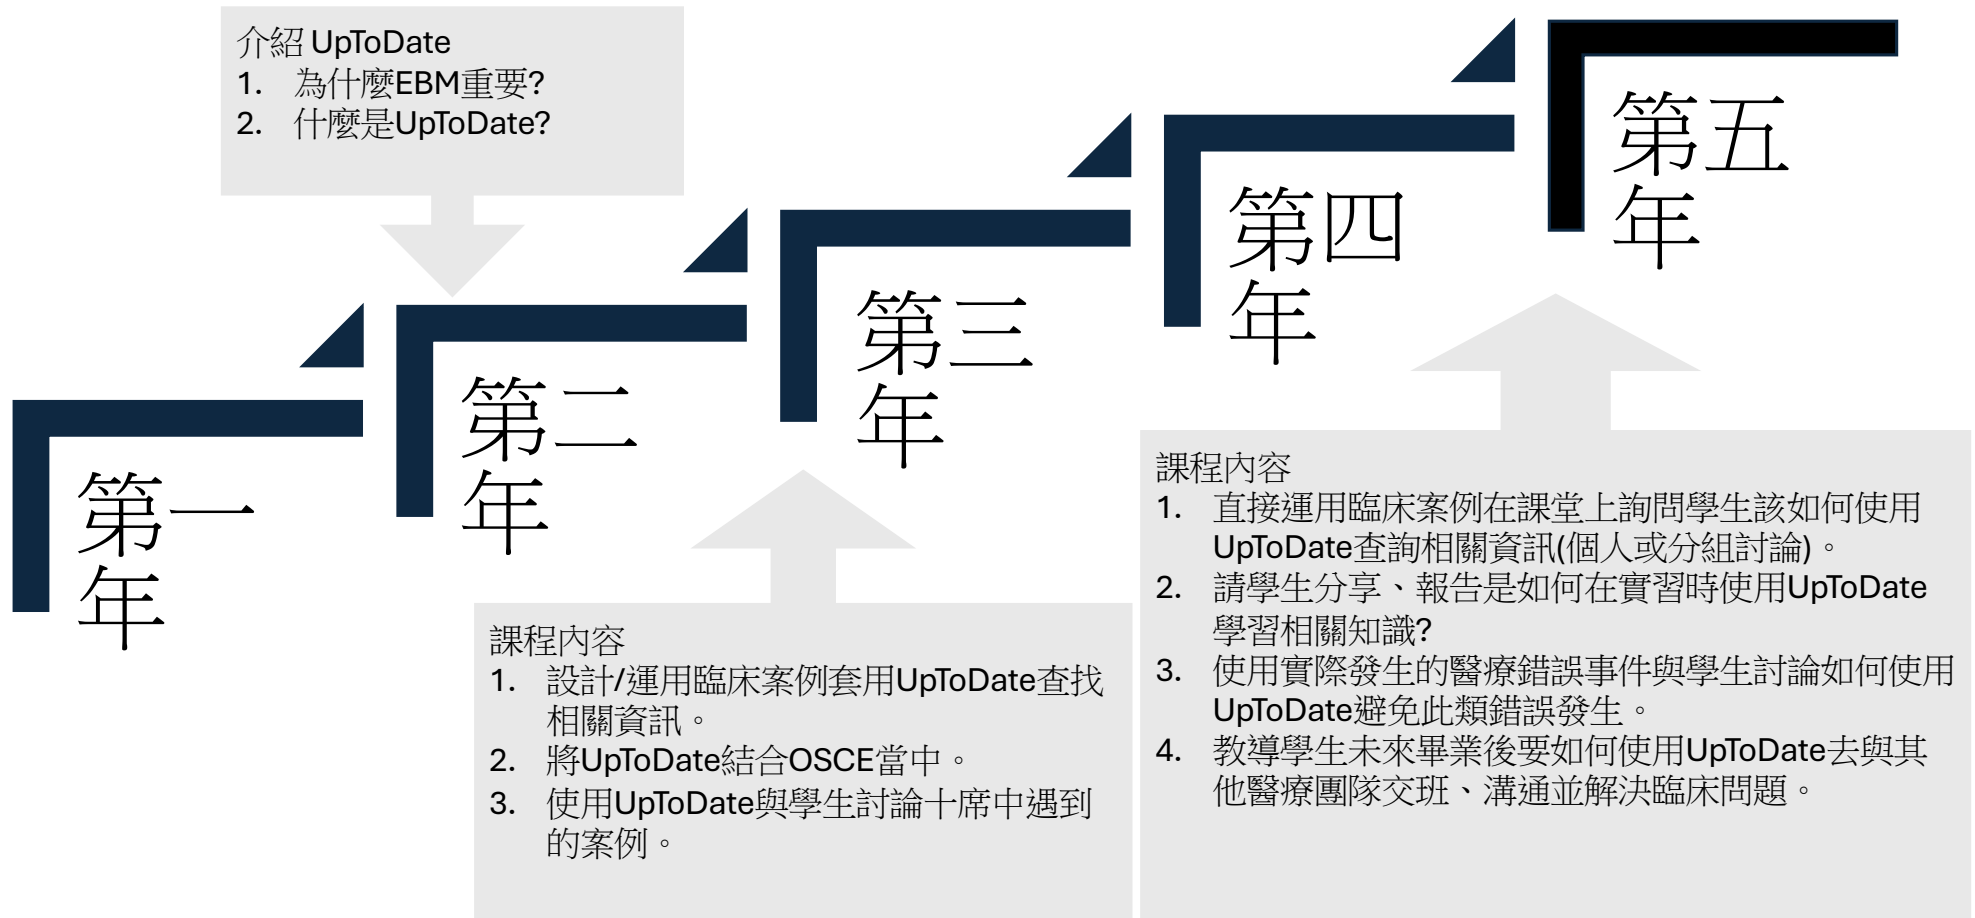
介紹 UpToDate
1. 為什麼EBM重要?
2. 什麼是UpToDate?

第一年

第二年

第三年

第四年

第五年

課程內容
1. 設計/運用臨床案例套用UpToDate查找相關資訊。
2. 將UpToDate結合OSCE當中。
3. 使用UpToDate與學生討論十席中遇到的案例。

課程內容
1. 直接運用臨床案例在課堂上詢問學生該如何使用UpToDate查詢相關資訊(個人或分組討論)。
2. 請學生分享、報告是如何在實習時使用UpToDate學習相關知識?
3. 使用實際發生的醫療錯誤事件與學生討論如何使用UpToDate避免此類錯誤發生。
4. 教導學生未來畢業後要如何使用UpToDate去與其他醫療團隊交班、溝通並解決臨床問題。